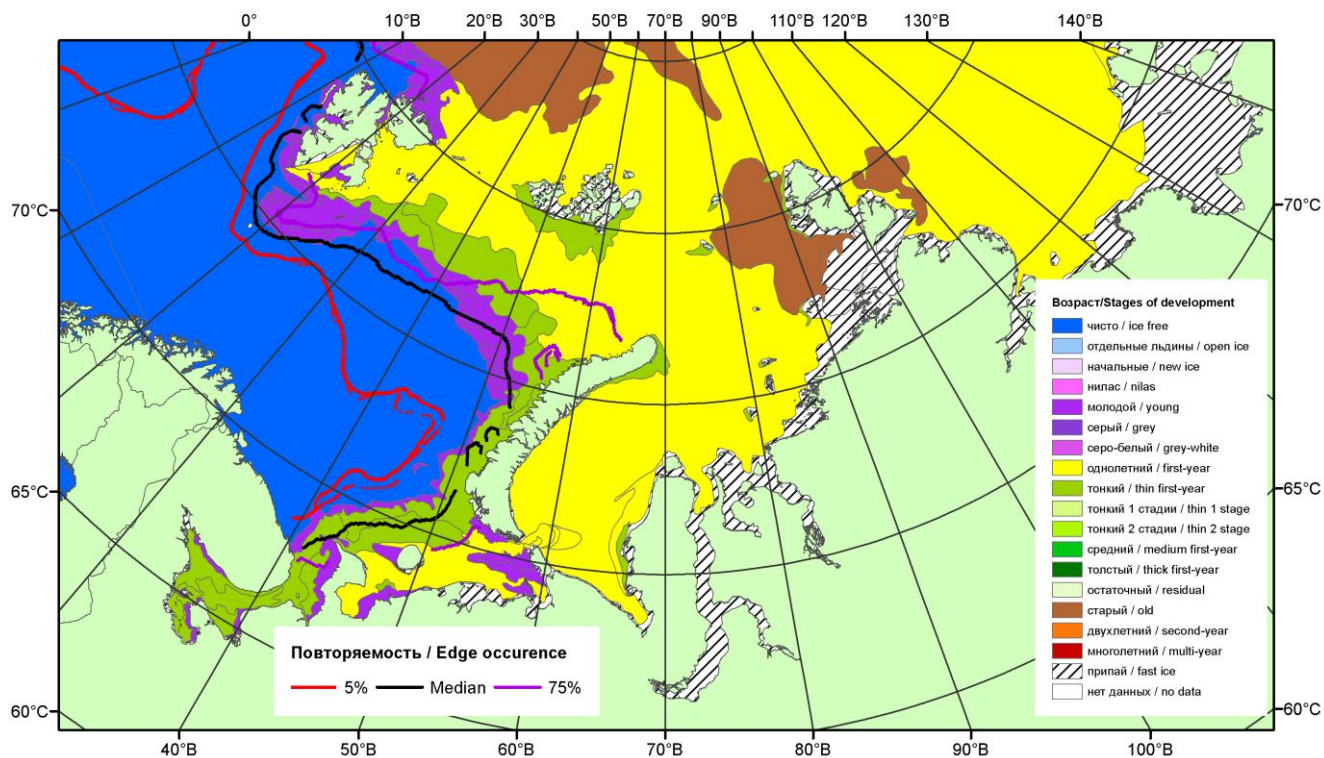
0°
10°В
20°В
30°В
50°В
70°В
90°В
110°В
120°В
130°В
140°В

70°C
65°C
60°C
70°C
65°C
60°C

40°В
50°В
60°В
70°В
80°В
90°В
100°В

Возраст/Stages of development
чисто / ice free
отдельные льдины / open ice
начальные / new ice
нилас / nilas
молодой / young
серый / grey
серо-белый / grey-white
однолетний / first-year
тонкий / thin first-year
тонкий 1 стадии / thin 1 stage
тонкий 2 стадии / thin 2 stage
средний / medium first-year
толстый / thick first-year
остаточный / residual
старый / old
двухлетний / second-year
многолетний / multi-year
припай / fast ice
нет данных / no data

Повторяемость / Edge occurence
5%
Median
75%